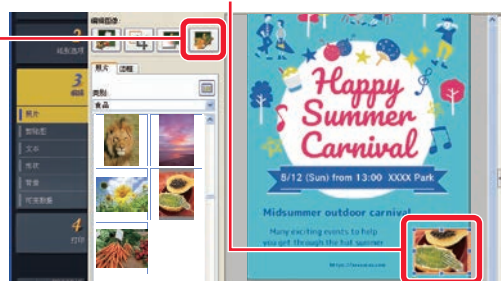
2
纸张选择
3
编辑
照片
剪贴图
文本
形状
背景
可变数据
4
打印
编辑图像
照片
边框
类别
食品
Happy Summer Carnival
8/12 (Sun) from 13:00 XXXX Park
Midsummer outdoor carnival
Many exciting events to help you get through the hot summer